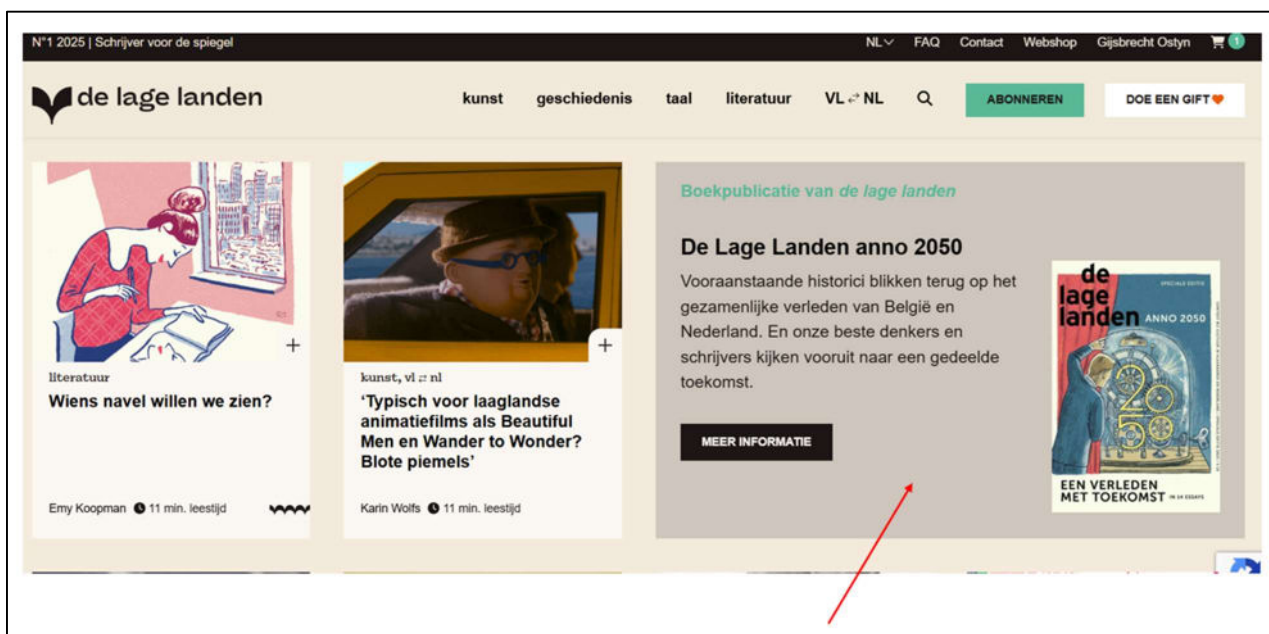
N°1 2025 | Schrijver voor de spiegel

NL FAQ Contact Webshop Gijsbrecht Ostyn 1

de lage landen

kunst geschiedenis taal literatuur VL ⇄ NL

ABONNEREN

DOE EEN GIFT

+

literatuur

Wiens navel willen we zien?

Emy Koopman 11 min. leestijd

+

kunst, vl ⇄ nl

‘Typisch voor laaglandse animatiefilms als Beautiful Men en Wander to Wonder? Blote piemels’

Karin Wolfs 11 min. leestijd

Boekpublicatie van de lage landen

De Lage Landen anno 2050

Vooraanstaande historici blikken terug op het gezamenlijke verleden van België en Nederland. En onze beste denkers en schrijvers kijken vooruit naar een gedeelde toekomst.

MEER INFORMATIE

de lage landen

SPECIALE EDITIE

ANNO 2050

20 50

EEN VERLEDEN MET TOEKOMST IN 24 ESSAYS